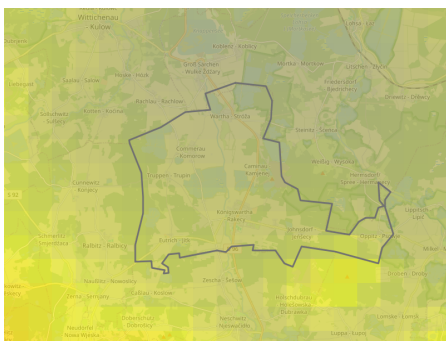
Wittichenau
Kulow
Lohsa · Łaz
Bröthen
Spohla · Spale
Maukendorf · Mučow
Groß Särchen
Wulke Ždźary
Litschen · Liščany
Koblenz · Kobjelń
Tiegling · Tyhelk
Friedersdorf
Bjedrichecy
Rachlau · Rachlow
Weißig · Wysoka
Dreweitz · Drjewicy
Weißig · Wysoka
Dubrauke · Dubrawka
Commerau · Komorow
Caminau
Kamenej
Dürrbach · Dyrbach
Wartha · Stróža
Cunnewitz · Konjecy
Truppen · Trupin
Merka · Měrkow
Hermsdorf · Hermanecy
Königswartha
Rakecy
Lippitsch
Lipič
Johnsdorf · Jeńšecy
Kotten · Kotecy
Commerau · Komorow
Guttau · Hućina
Ralbitz · Ralbicy
Caßlau · Koslow
Neschwitz · Njeswačidło
Holscha · Holešow
Milkel · Minakał
Uhyst
Lippe · Łupoj